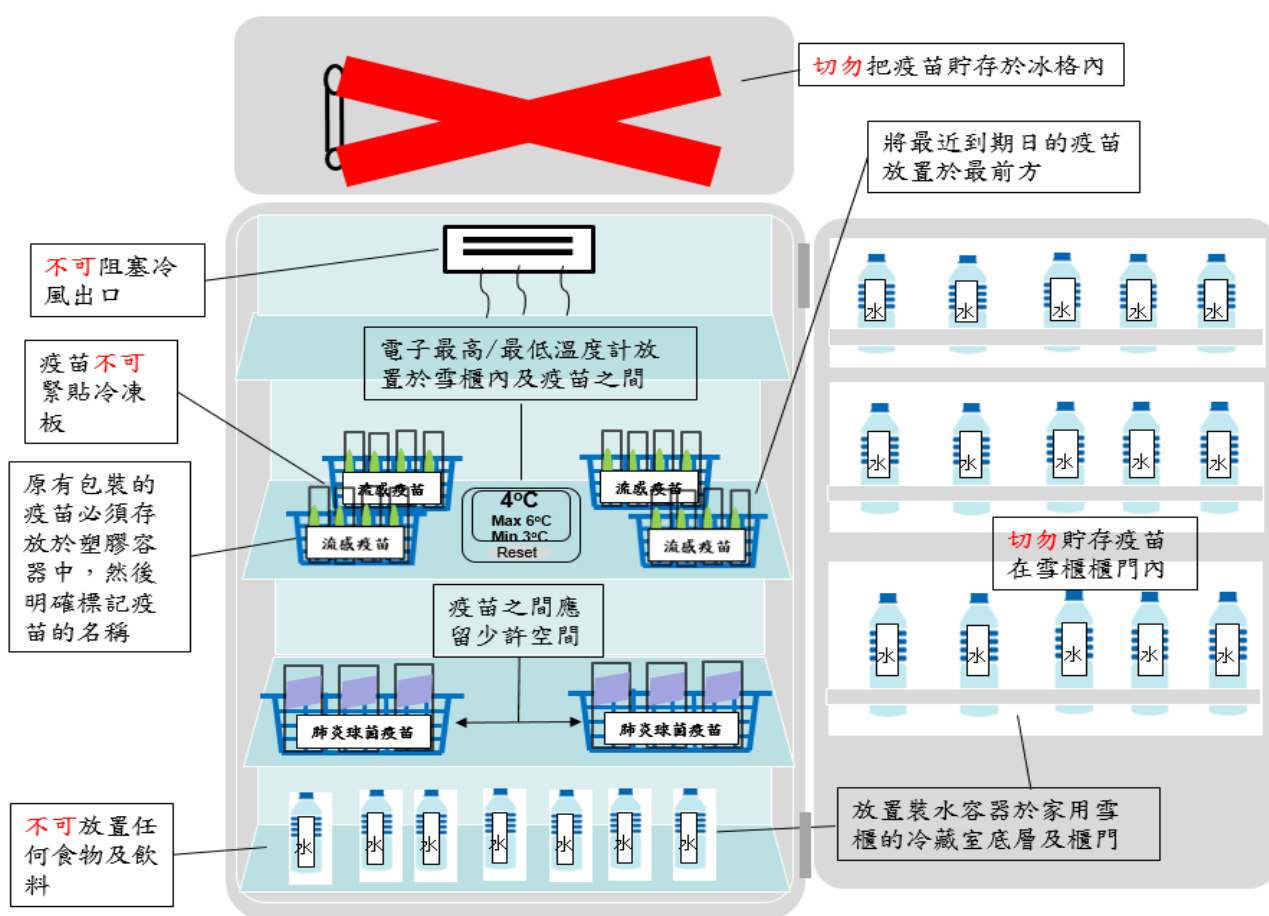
切勿把疫苗貯存於冰格內

將最近到期日的疫苗放置於最前方

不可阻塞冷風出口

電子最高/最低溫度計放置於雪櫃內及疫苗之間

疫苗不可緊貼冷凍板

原有包裝的疫苗必須存放於塑膠容器中，然後明確標記疫苗的名稱

流感疫苗

流感疫苗

4°C
Max 6°C
Min 3°C
Reset

流感疫苗

流感疫苗

切勿貯存疫苗在雪櫃櫃門內

疫苗之間應留少許空間

肺炎球菌疫苗

肺炎球菌疫苗

水 水 水 水 水
水 水 水 水 水
水 水 水 水 水

不可放置任何食物及飲料

水 水 水 水 水 水 水

放置裝水容器於家用雪櫃的冷藏室底層及櫃門